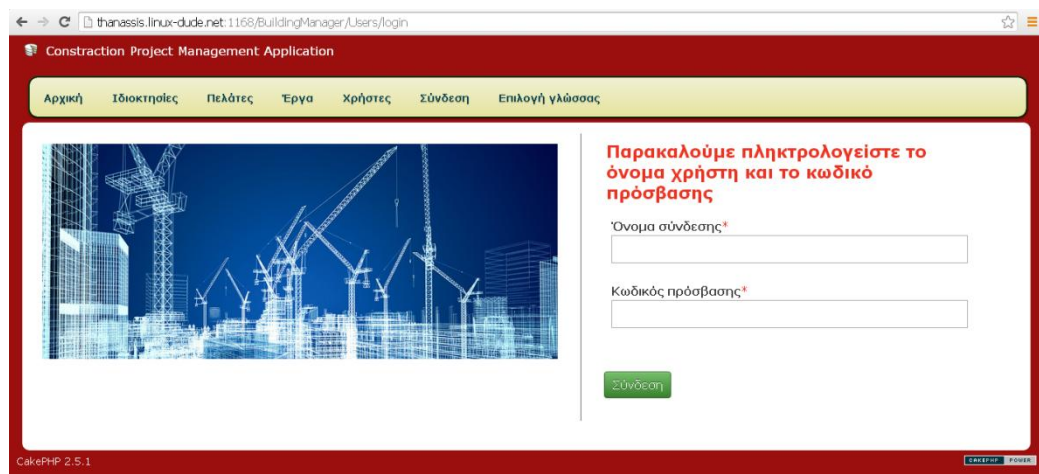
thanassis.linux-dude.net:1168/BuildingManager/Users/login

Constraction Project Management Application

Αρχική Ιδιοκτησίες Πελάτες Έργα Χρήστες Σύνδεση Επιλογή γλώσσας

Παρακαλούμε πληκτρολογείστε το όνομα χρήστη και το κωδικό πρόσβασης

Όνομα σύνδεσης*

Κωδικός πρόσβασης*

Σύνδεση

CakePHP 2.5.1

CAKEPHP POWER